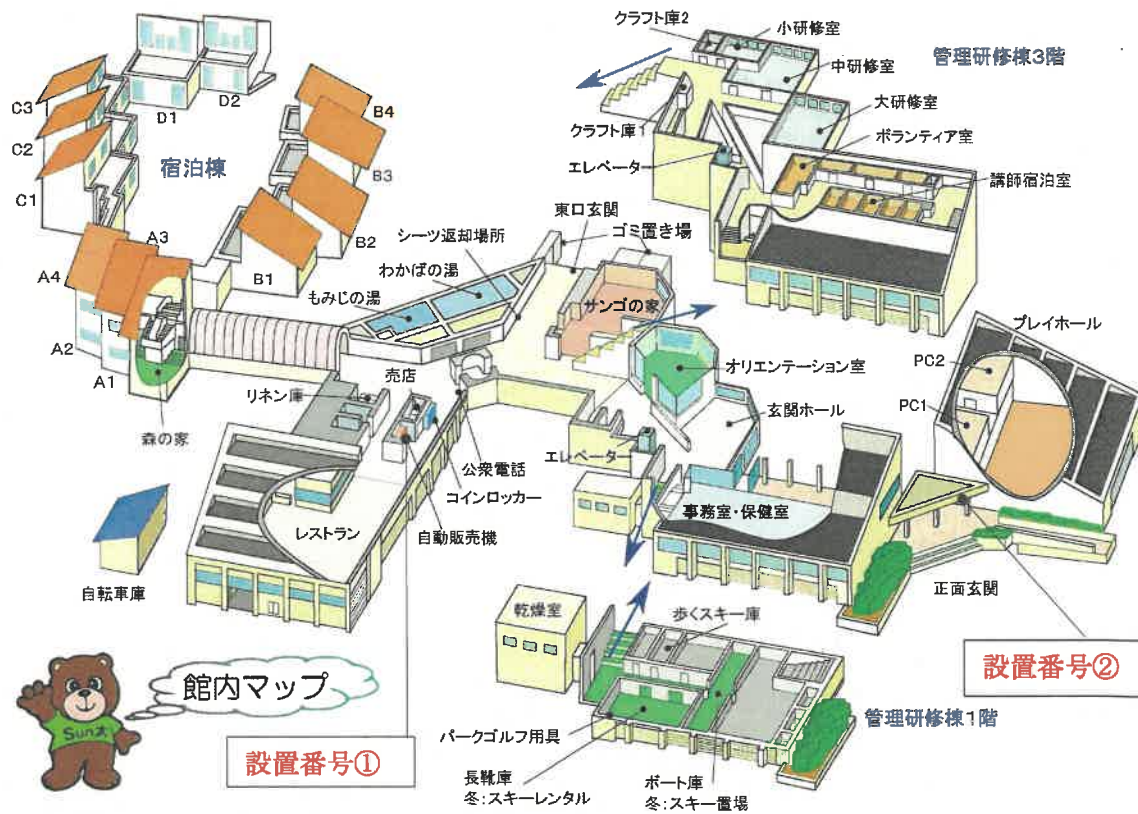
クラフト庫2
小研修室
中研修室
管理研修棟3階
クラフト庫1
大研修室
ボランティア室
エレベーター
講師宿泊室
D2
D1
C3
C2
C1
B4
B3
B2
B1
A3
A4
A2
A1
宿泊棟
東口玄関
ゴミ置き場
シーツ返却場所
わかばの湯
もみじの湯
サンゴの家
オリエンテーション室
プレイホール
PC2
PC1
リネン庫
売店
森の家
玄関ホール
公衆電話
エレベーター
コインロッカー
レストラン
自動販売機
事務室・保健室
正面玄関
自転車庫
乾燥室
歩くスキー庫
設置番号②
館内マップ
Sun太
パークゴルフ用具
管理研修棟1階
設置番号①
長靴庫
冬:スキーレンタル
ボート庫
冬:スキー置場